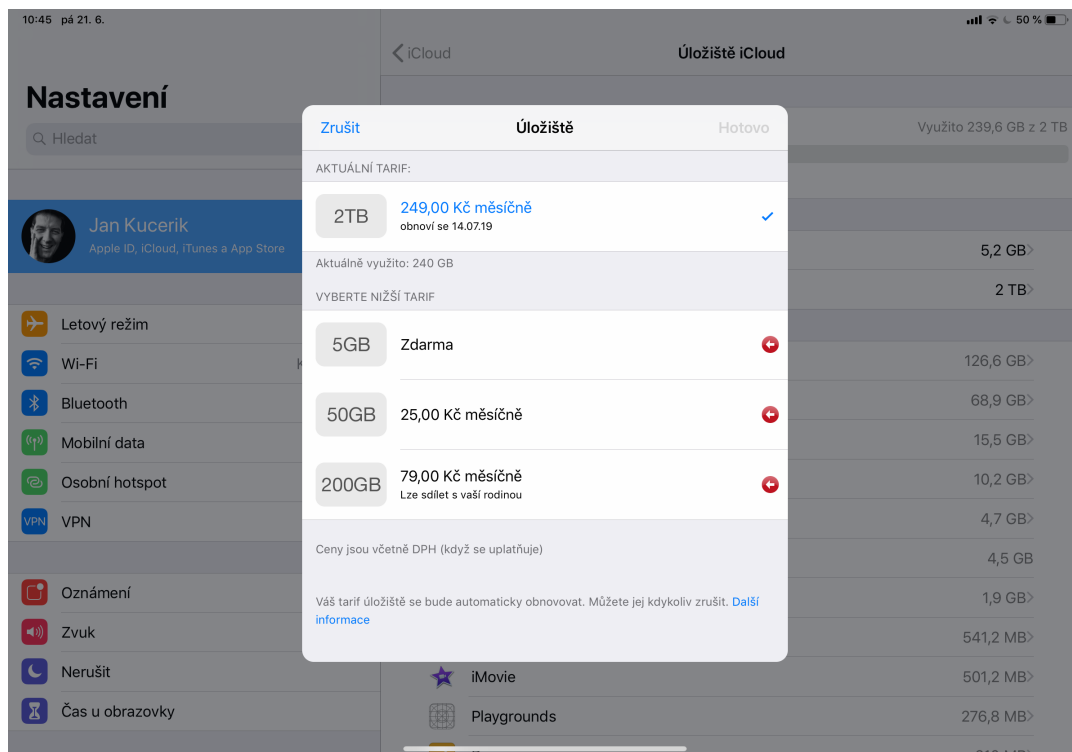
10:45 pá 21. 6.

50 %

Nastavení

Hledat

Jan Kucerik
Apple ID, iCloud, iTunes a App Store

Letový režim
Wi-Fi
Bluetooth
Mobilní data
Osobní hotspot
VPN VPN

Oznámení
Zvuk
Nerušit
Čas u obrazovky

iCloud
Úložiště iCloud

Využito 239,6 GB z 2 TB

5,2 GB
2 TB
126,6 GB
68,9 GB
15,5 GB
10,2 GB
4,7 GB
4,5 GB
1,9 GB
541,2 MB
iMovie 501,2 MB
Playgrounds 276,8 MB

Zrušit
Úložiště
Hotovo

AKTUÁLNÍ TARIF:

2TB
249,00 Kč měsíčně
obnoví se 14.07.19

Aktuálně využito: 240 GB

VYBERTE NIŽŠÍ TARIF

5GB
Zdarma

50GB
25,00 Kč měsíčně

200GB
79,00 Kč měsíčně
Lze sdílet s vaší rodinou

Ceny jsou včetně DPH (když se uplatňuje)

Váš tarif úložiště se bude automaticky obnovovat. Můžete jej kdykoliv zrušit. Další informace